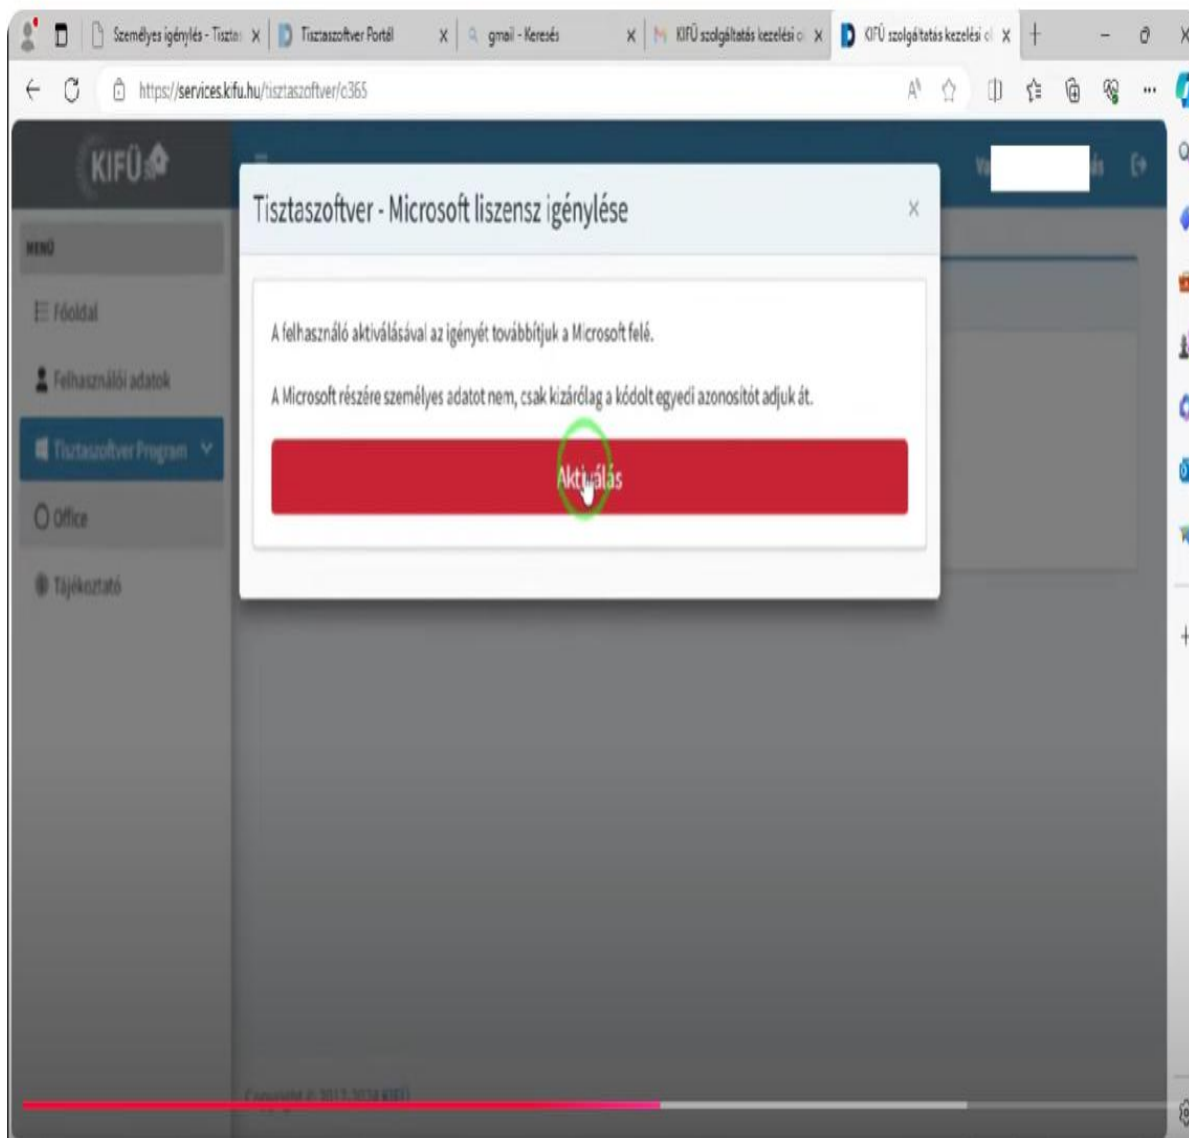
Személyes igénylés - Tiszta | Tisztaszoftver Portál | gmail - Keresés | KIFÜ szolgáltatás kezelési | KIFÜ szolgáltatás kezelési

https://services.kifu.hu/tisztaszoftver/c365

KIFÜ

MENÜ

Főoldal

Felhasználói adatok

Tisztaszoftver Program

Office

Tájékoztató

Tisztaszoftver - Microsoft liszensz igénylése

×

A felhasználó aktiválásával az igényét továbbítjuk a Microsoft felé.

A Microsoft részére személyes adatot nem, csak kizárólag a kódolt egyedi azonosítót adjuk át.

Aktiválás

Copyright © 2017-2024 KIFÜ